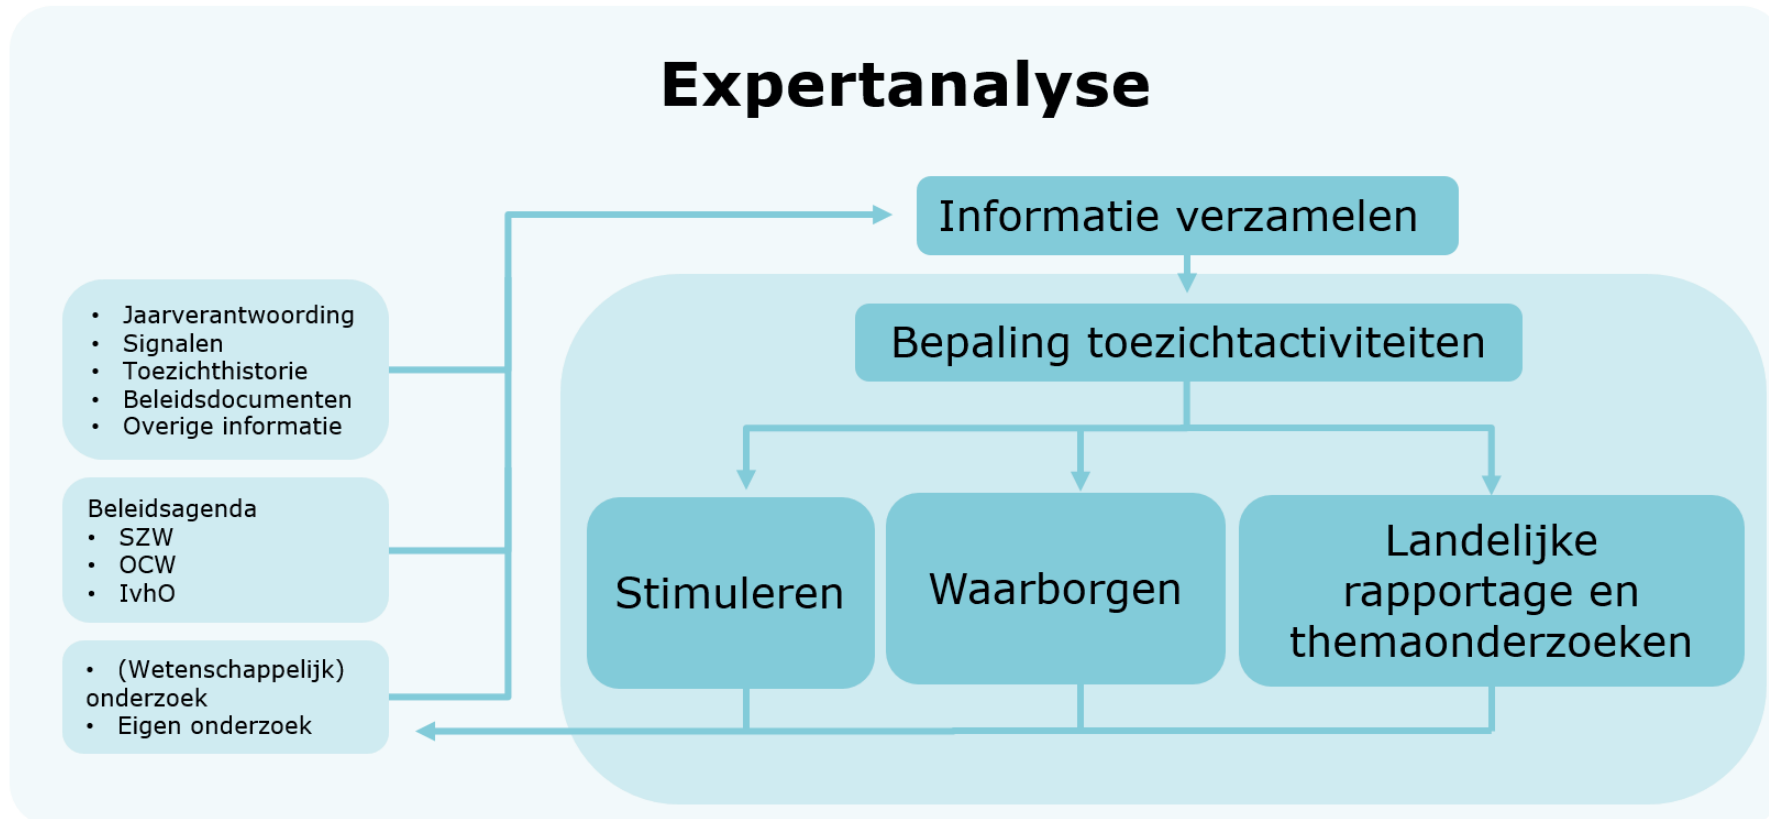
Expertanalyse

- Jaarverantwoording
- Signalen
- Toezichthistorie
- Beleidsdocumenten
- Overige informatie

Beleidsagenda
- SZW
- OCW
- IvhO

- (Wetenschappelijk) onderzoek
- Eigen onderzoek

Informatie verzamelen

Bepaling toezichtactiviteiten

Stimuleren

Waarborgen

Landelijke rapportage en themaonderzoeken